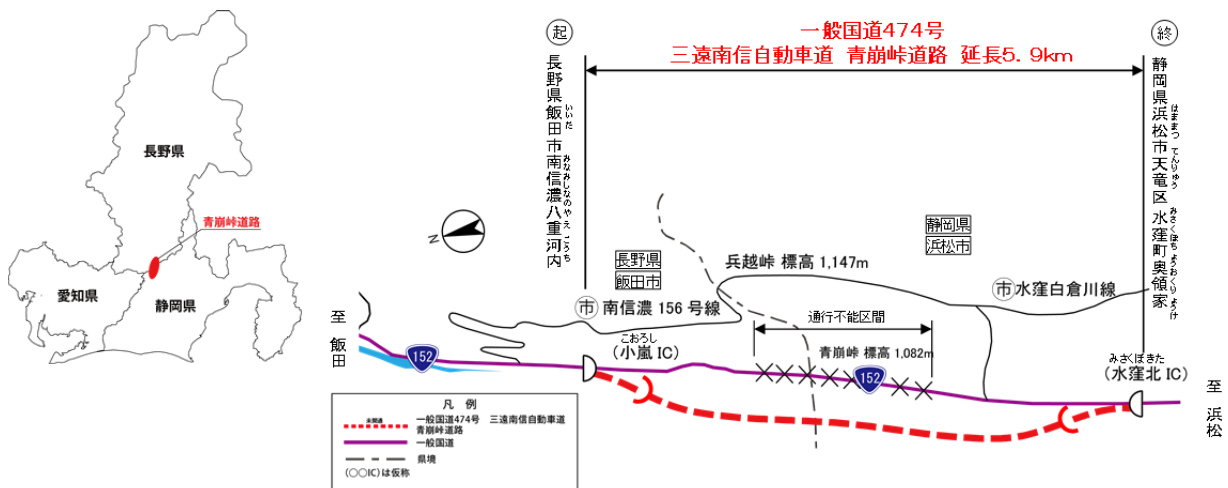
長野県

青崩峠道路

愛知県

静岡県

起
長野県飯田市南信濃八重河内
いいだ みなみしなのやえごうち

一般国道474号
三遠南信自動車道　青崩峠道路　延長5.9km

終
静岡県浜松市天竜区水窪町奥領家
はままつ てんりゅう みさくぼちょうおくりょうけ

N

静岡県
浜松市

長野県
飯田市

兵越峠　標高 1,147m

市 南信濃 156 号線

市 水窪白倉川線

通行不能区間

こおろし
(小嵐 IC)

青崩峠　標高 1,082m

152

152

みさくぼきた
(水窪北 IC)

至 飯田

至 浜松

凡例
未開通
一般国道474号　三遠南信自動車道　青崩峠道路
一般国道
県境
(○○IC)は仮称